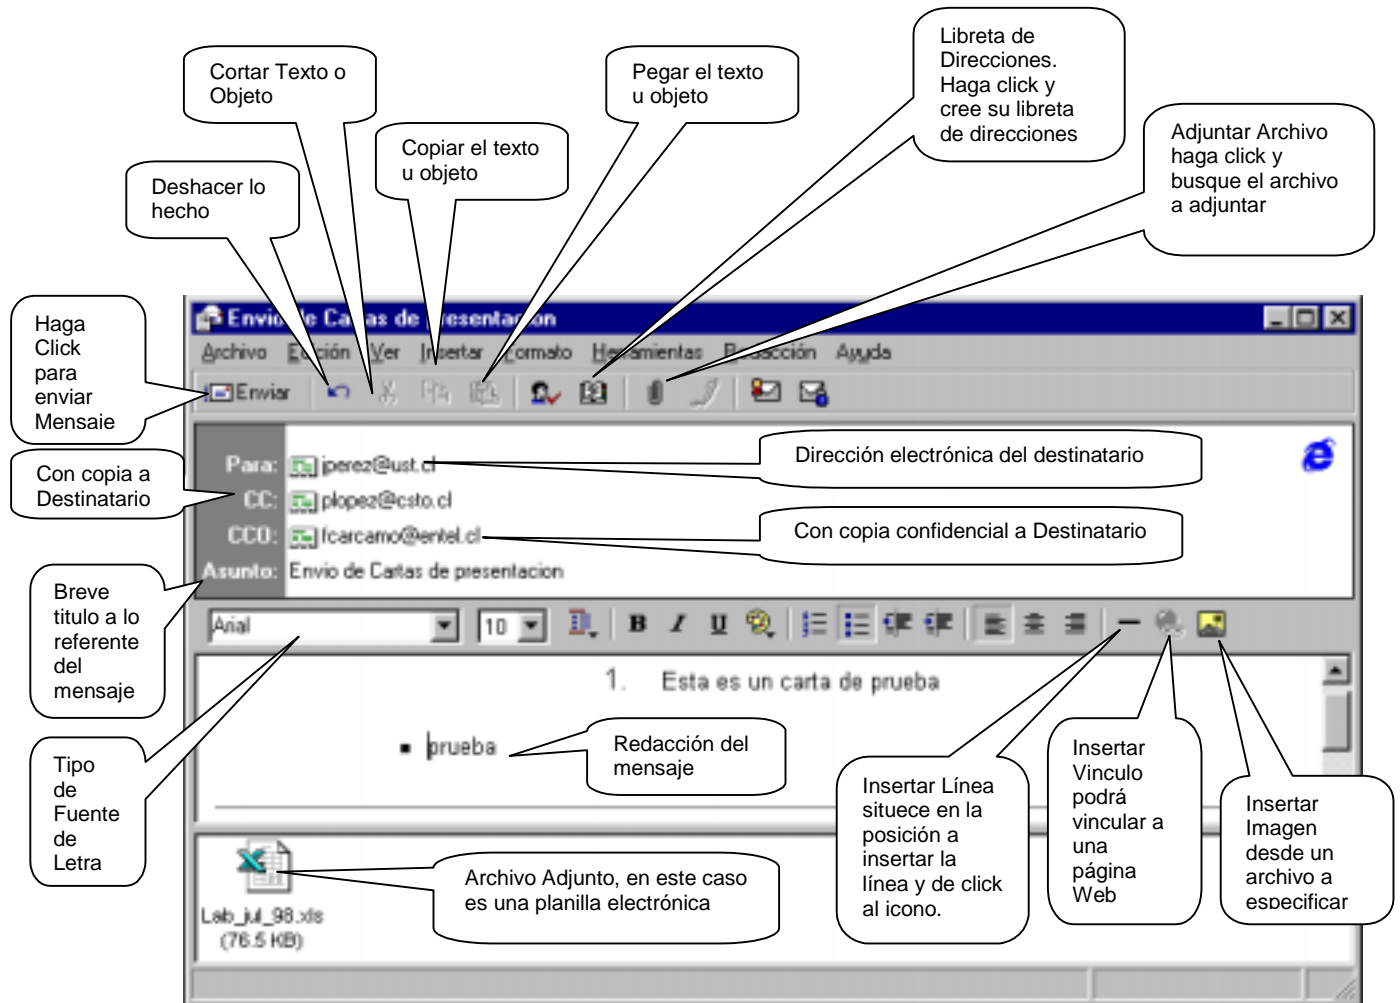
Cortar Texto o Objeto

Pegar el texto u objeto

Libreta de Direcciones. Haga click y cree su libreta de direcciones

Copiar el texto u objeto

Deshacer lo hecho

Adjuntar Archivo haga click y busque el archivo a adjuntar

Haga Click para enviar Mensaje

Envio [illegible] Ca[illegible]as de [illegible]esentac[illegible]on

Archivo Edición Ver Insertar Formato Herramientas Redacción Ayuda

Enviar

Para: jperez@ust.cl

Dirección electrónica del destinatario

Con copia a Destinatario

CC: plopez@csto.cl

CCO: fcarcamo@entel.cl

Con copia confidencial a Destinatario

Asunto: Envio de Cartas de presentacion

Breve titulo a lo referente del mensaje

Arial

10

B I U

1. Esta es un carta de prueba

prueba

Redacción del mensaje

Tipo de Fuente de Letra

Insertar Línea situece en la posición a insertar la línea y de click al icono.

Insertar Vinculo podrá vincular a una página Web

Insertar Imagen desde un archivo a especificar

Archivo Adjunto, en este caso es una planilla electrónica

Lab_jul_98.xls (76.5 KB)